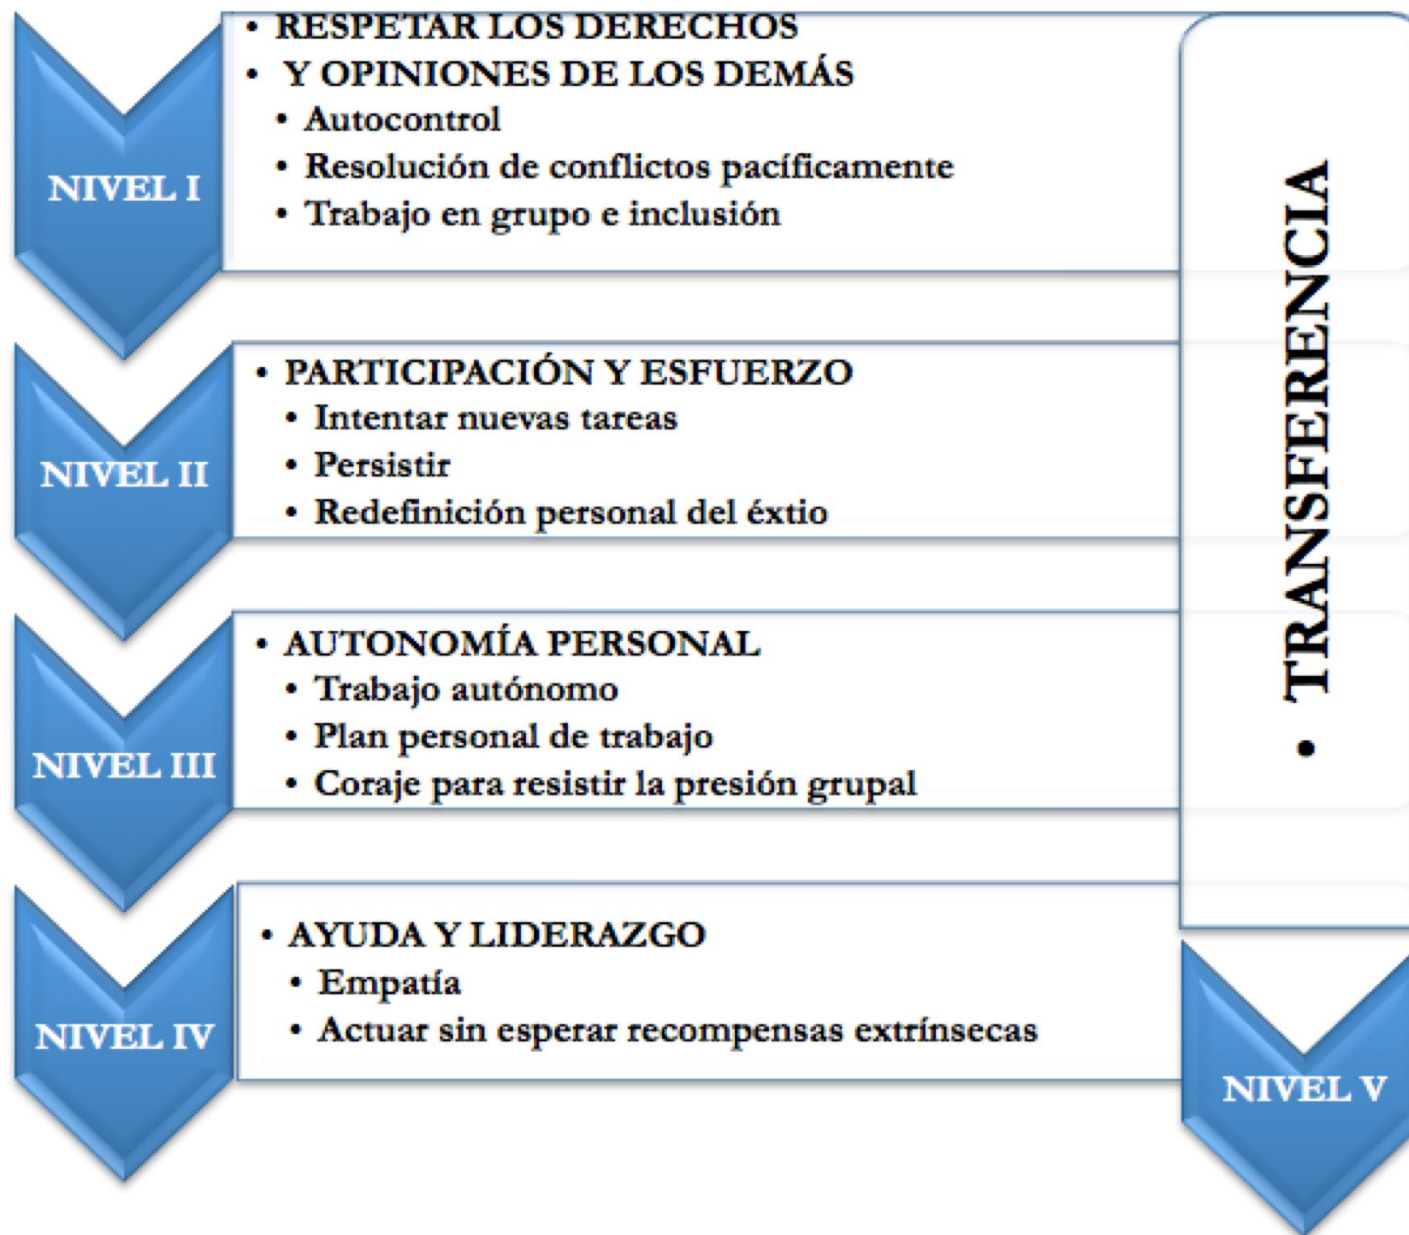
NIVEL I

• RESPETAR LOS DERECHOS
• Y OPINIONES DE LOS DEMÁS
• Autocontrol
• Resolución de conflictos pacíficamente
• Trabajo en grupo e inclusión

NIVEL II

• PARTICIPACIÓN Y ESFUERZO
• Intentar nuevas tareas
• Persistir
• Redefinición personal del éxtio

NIVEL III

• AUTONOMÍA PERSONAL
• Trabajo autónomo
• Plan personal de trabajo
• Coraje para resistir la presión grupal

NIVEL IV

• AYUDA Y LIDERAZGO
• Empatía
• Actuar sin esperar recompensas extrínsecas

• TRANSFERENCIA

NIVEL V